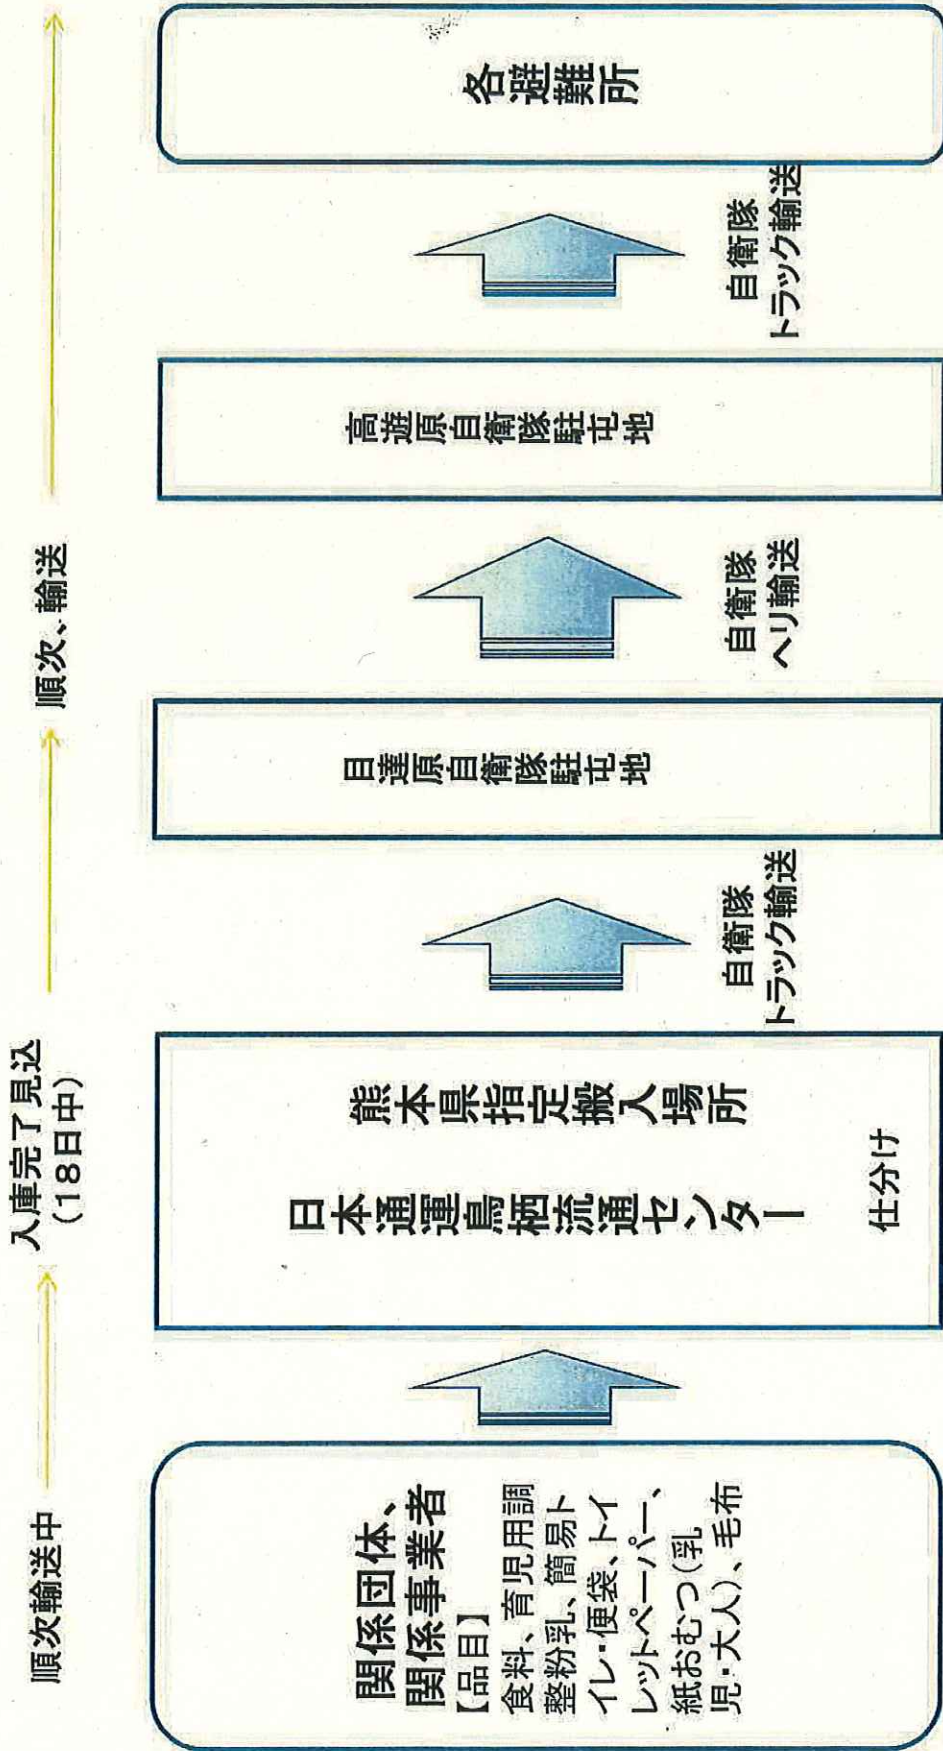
順次輸送中

入庫完了見込
（18日中）

順次、輸送

関係団体、関係事業者
【品目】
食料、育児用調整粉乳、簡易トイレ・便袋、トイレットペーパー、紙おむつ（乳児・大人）、毛布

日本通運鳥栖流通センター
熊本県指定搬入場所

仕分け

自衛隊
トラック輸送

目達原自衛隊駐屯地

自衛隊
ヘリ輸送

高遊原自衛隊駐屯地

自衛隊
トラック輸送

各避難所